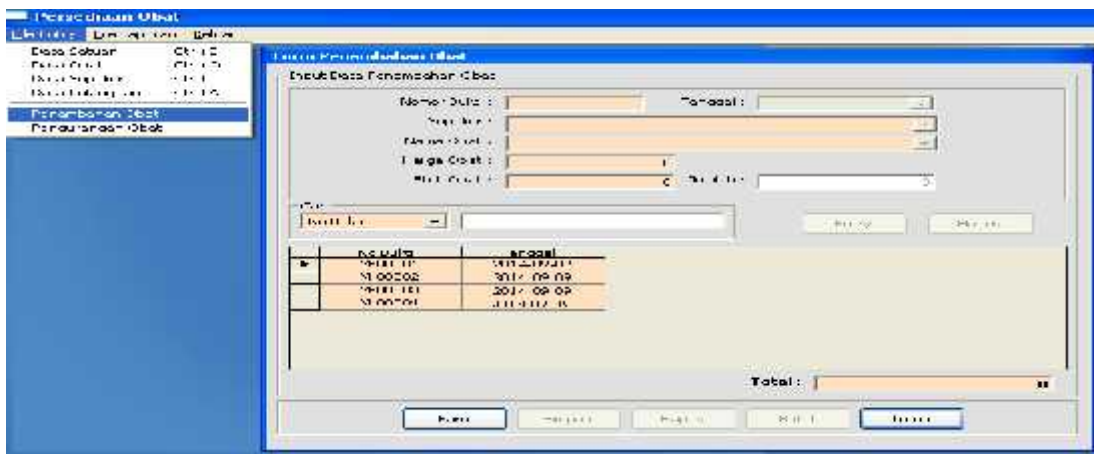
Persediaan Obat
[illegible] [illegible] Bantuan
Data Gudang Ctrl+G
Data Obat Ctrl+O
Data Supplier Ctrl+S
Data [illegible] Ctrl+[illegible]
Penambahan Obat
Pengurangan Obat

Form Penambahan Obat
Input Data Penambahan Obat
Nomor Bukti :
Tanggal :
Supplier :
Nama Obat :
Harga Obat :
Stok Obat : 0
Jumlah : 0
Cari
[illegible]
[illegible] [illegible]

| | No Bukti | Tanggal |
|---|---|---|
| ► | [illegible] | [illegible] |
| | M.00002 | 2014-09-09 |
| | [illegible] | 2014-09-09 |
| | M.00004 | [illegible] |

Total : 0

Baru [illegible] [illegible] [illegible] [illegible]